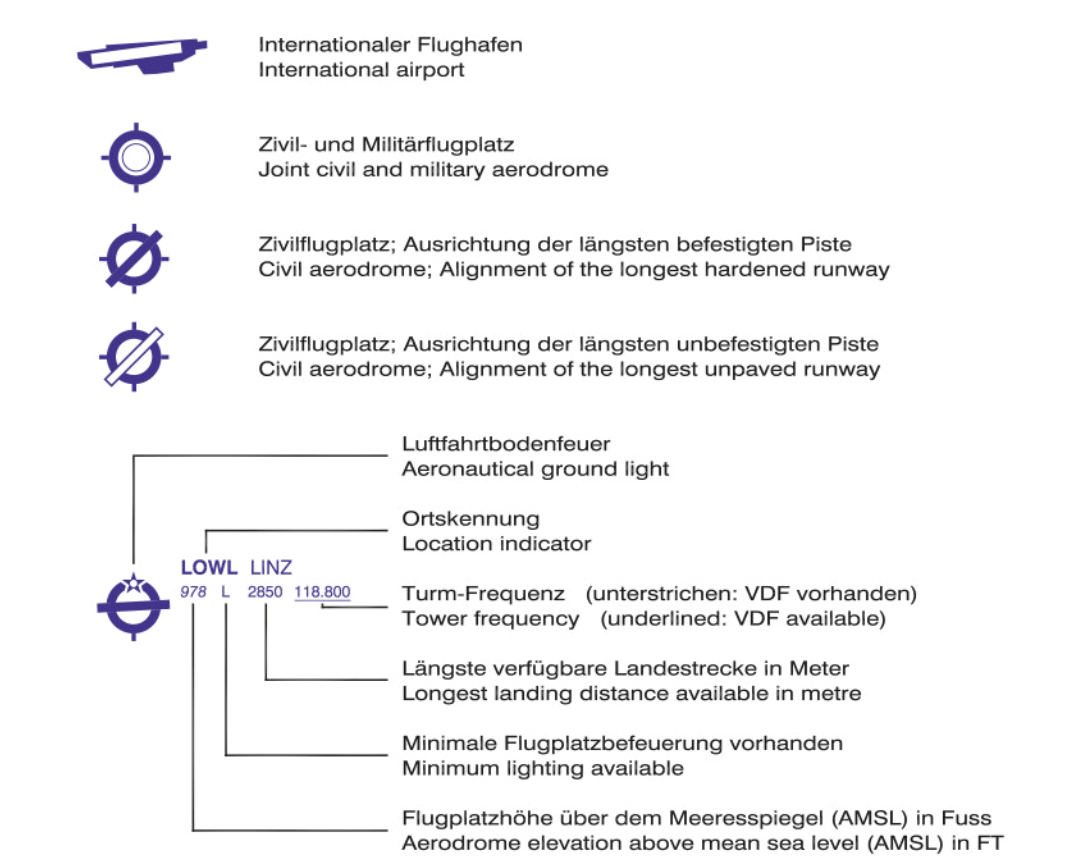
Internationaler Flughafen
International airport

Zivil- und Militärflugplatz
Joint civil and military aerodrome

Zivilflugplatz; Ausrichtung der längsten befestigten Piste
Civil aerodrome; Alignment of the longest hardened runway

Zivilflugplatz; Ausrichtung der längsten unbefestigten Piste
Civil aerodrome; Alignment of the longest unpaved runway

Luftfahrtbodenfeuer
Aeronautical ground light

Ortskennung
Location indicator

LOWL LINZ
978 L 2850 118.800

Turm-Frequenz (unterstrichen: VDF vorhanden)
Tower frequency (underlined: VDF available)

Längste verfügbare Landestrecke in Meter
Longest landing distance available in metre

Minimale Flugplatzbefeuerung vorhanden
Minimum lighting available

Flugplatzhöhe über dem Meeresspiegel (AMSL) in Fuss
Aerodrome elevation above mean sea level (AMSL) in FT